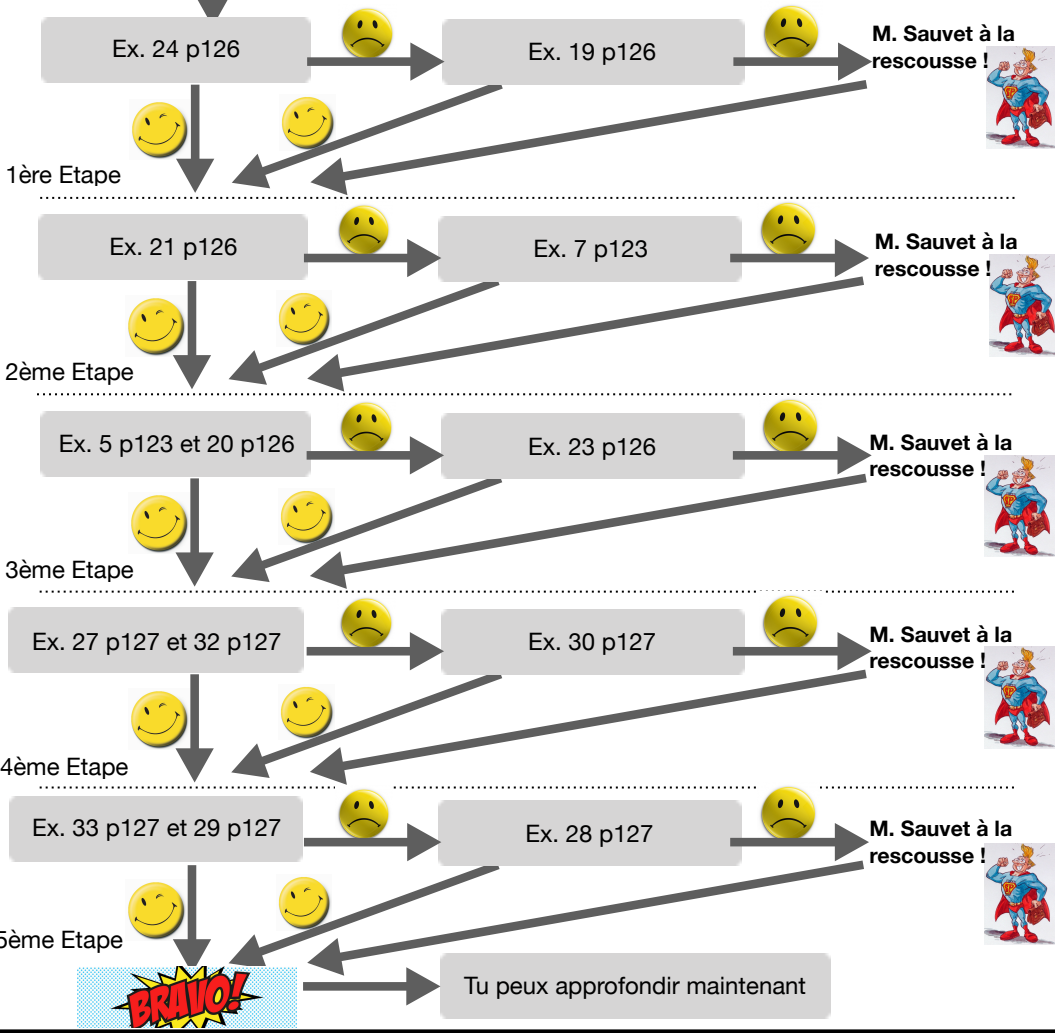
Ex. 24 p126

Ex. 19 p126

M. Sauvet à la rescousse !

1ère Etape

Ex. 21 p126

Ex. 7 p123

M. Sauvet à la rescousse !

2ème Etape

Ex. 5 p123 et 20 p126

Ex. 23 p126

M. Sauvet à la rescousse !

3ème Etape

Ex. 27 p127 et 32 p127

Ex. 30 p127

M. Sauvet à la rescousse !

4ème Etape

Ex. 33 p127 et 29 p127

Ex. 28 p127

M. Sauvet à la rescousse !

5ème Etape

BRAVO!

Tu peux approfondir maintenant